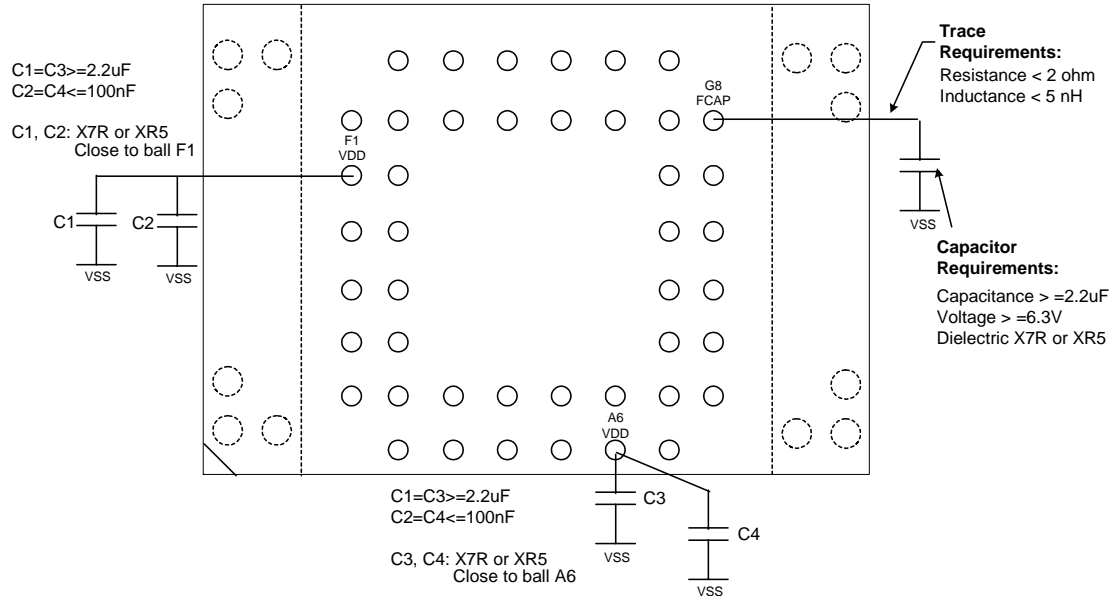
C1=C3>=2.2uF
C2=C4<=100nF

C1, C2: X7R or XR5
Close to ball F1

F1
VDD

C1

C2

VSS

VSS

G8
FCAP

Trace Requirements:
Resistance < 2 ohm
Inductance < 5 nH

VSS

Capacitor Requirements:
Capacitance > =2.2uF
Voltage > =6.3V
Dielectric X7R or XR5

A6
VDD

C1=C3>=2.2uF
C2=C4<=100nF

C3, C4: X7R or XR5
Close to ball A6

C3

VSS

C4

VSS